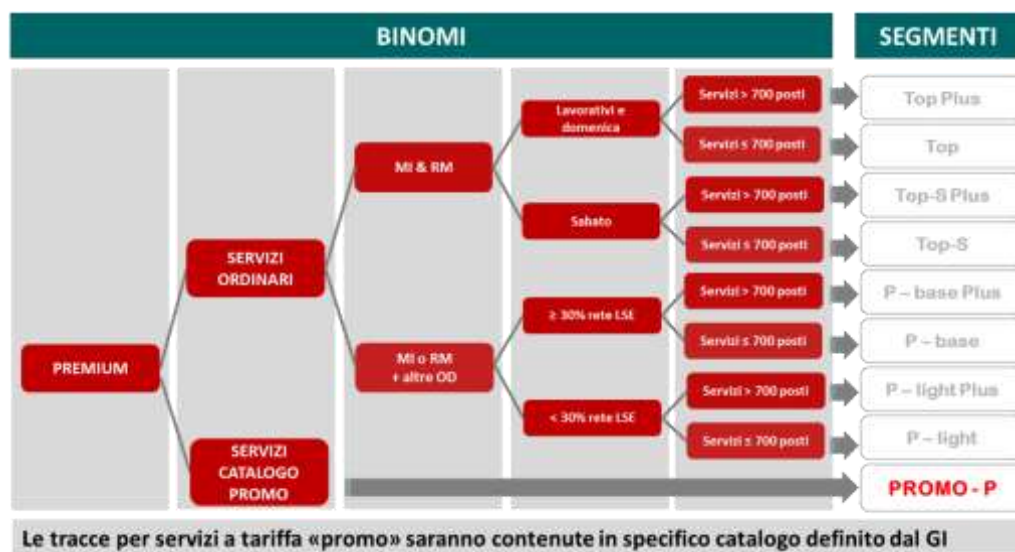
BINOMI

SEGMENTI

PREMIUM

SERVIZI ORDINARI

SERVIZI CATALOGO PROMO

MI & RM

MI o RM + altre OD

Lavorativi e domenica

Sabato

≥ 30% rete LSE

< 30% rete LSE

Servizi > 700 posti

Servizi ≤ 700 posti

Servizi > 700 posti

Servizi ≤ 700 posti

Servizi > 700 posti

Servizi ≤ 700 posti

Servizi > 700 posti

Servizi ≤ 700 posti

Top Plus

Top

Top-S Plus

Top-S

P – base Plus

P – base

P – light Plus

P – light

PROMO - P

Le tracce per servizi a tariffa «promo» saranno contenute in specifico catalogo definito dal GI